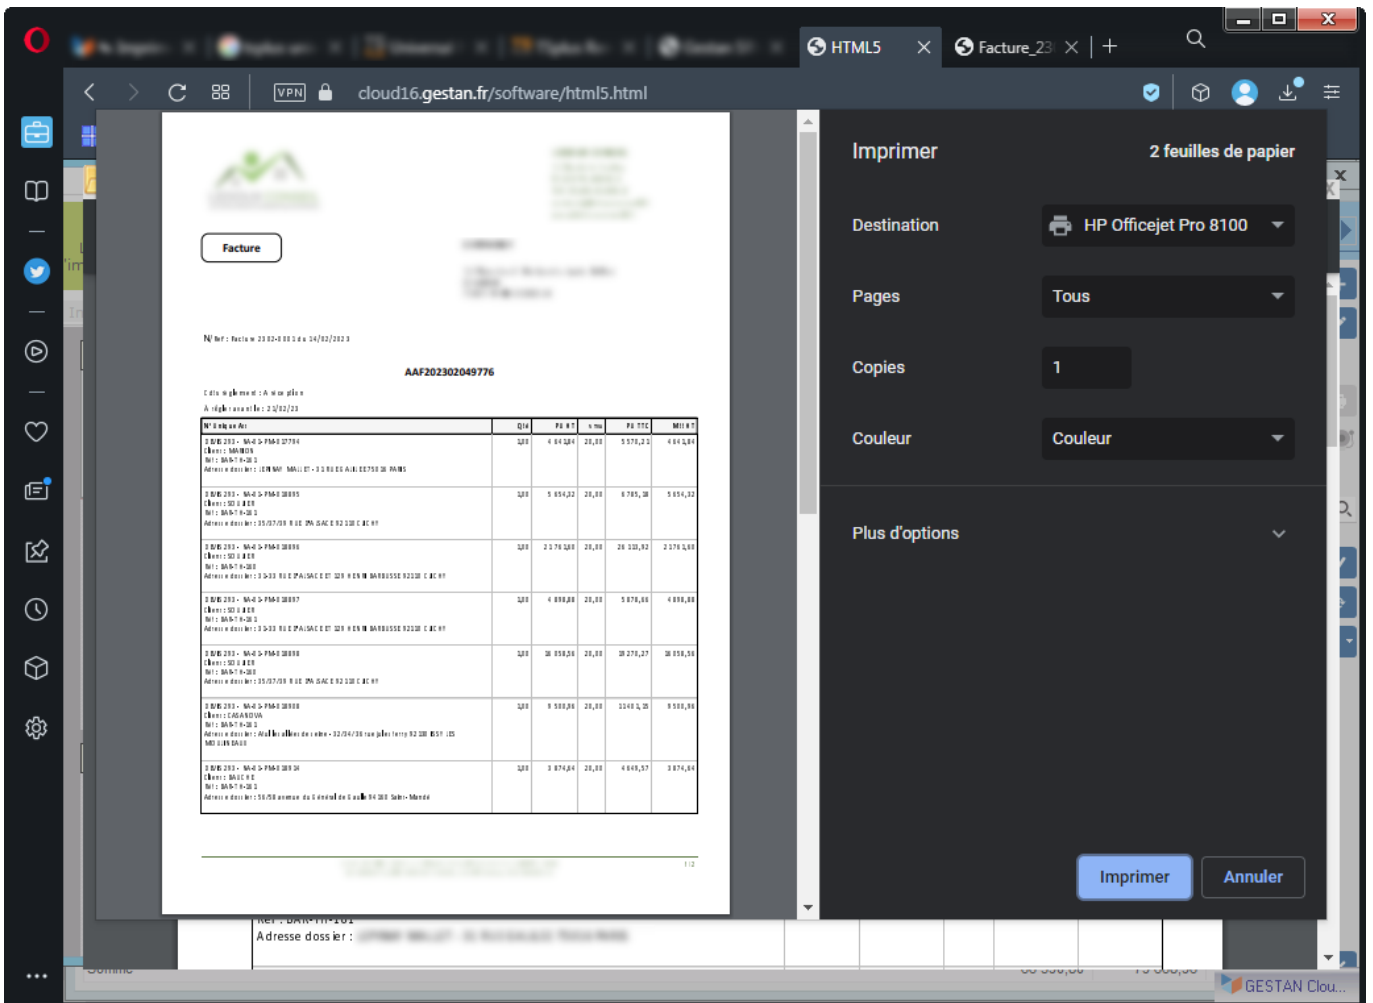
HTML5
Facture_23
VPN
cloud16.gestan.fr/software/html5.html

Facture

N/Réf : Facture 2302-0001 du 14/02/2023

AAF202302049776

Imprimer
2 feuilles de papier

Destination
HP Officejet Pro 8100

Pages
Tous

Copies
1

Couleur
Couleur

Plus d'options

Imprimer
Annuler

Adresse dossier :
GESTAN Clou...